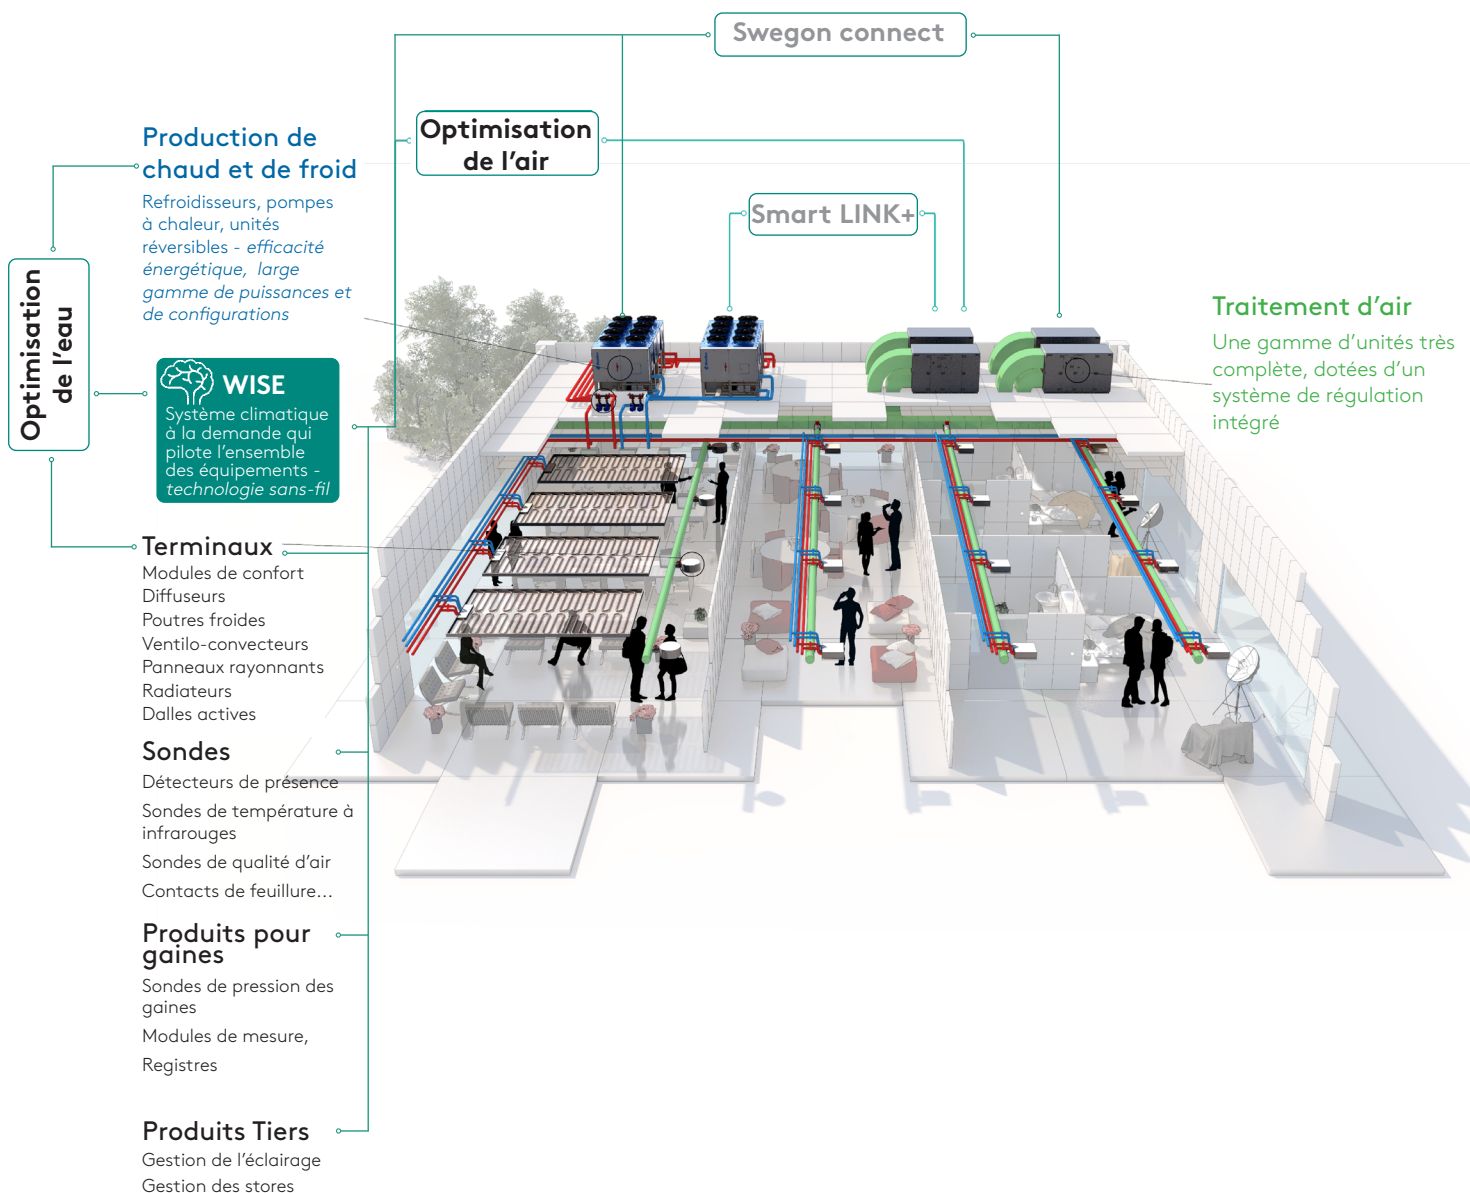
Swegon connect

Optimisation de l’air

Smart LINK+

Production de chaud et de froid

Refroidisseurs, pompes à chaleur, unités réversibles - efficacité énergétique, large gamme de puissances et de configurations

Optimisation de l’eau

WISE

Système climatique à la demande qui pilote l’ensemble des équipements - technologie sans-fil

Traitement d’air

Une gamme d’unités très complète, dotées d’un système de régulation intégré

Terminaux

Modules de confort
Diffuseurs
Poutres froides
Ventilo-convecteurs
Panneaux rayonnants
Radiateurs
Dalles actives

Sondes

Détecteurs de présence
Sondes de température à infrarouges
Sondes de qualité d’air
Contacts de feuillure...

Produits pour gaines

Sondes de pression des gaines
Modules de mesure,
Registres

Produits Tiers

Gestion de l’éclairage
Gestion des stores